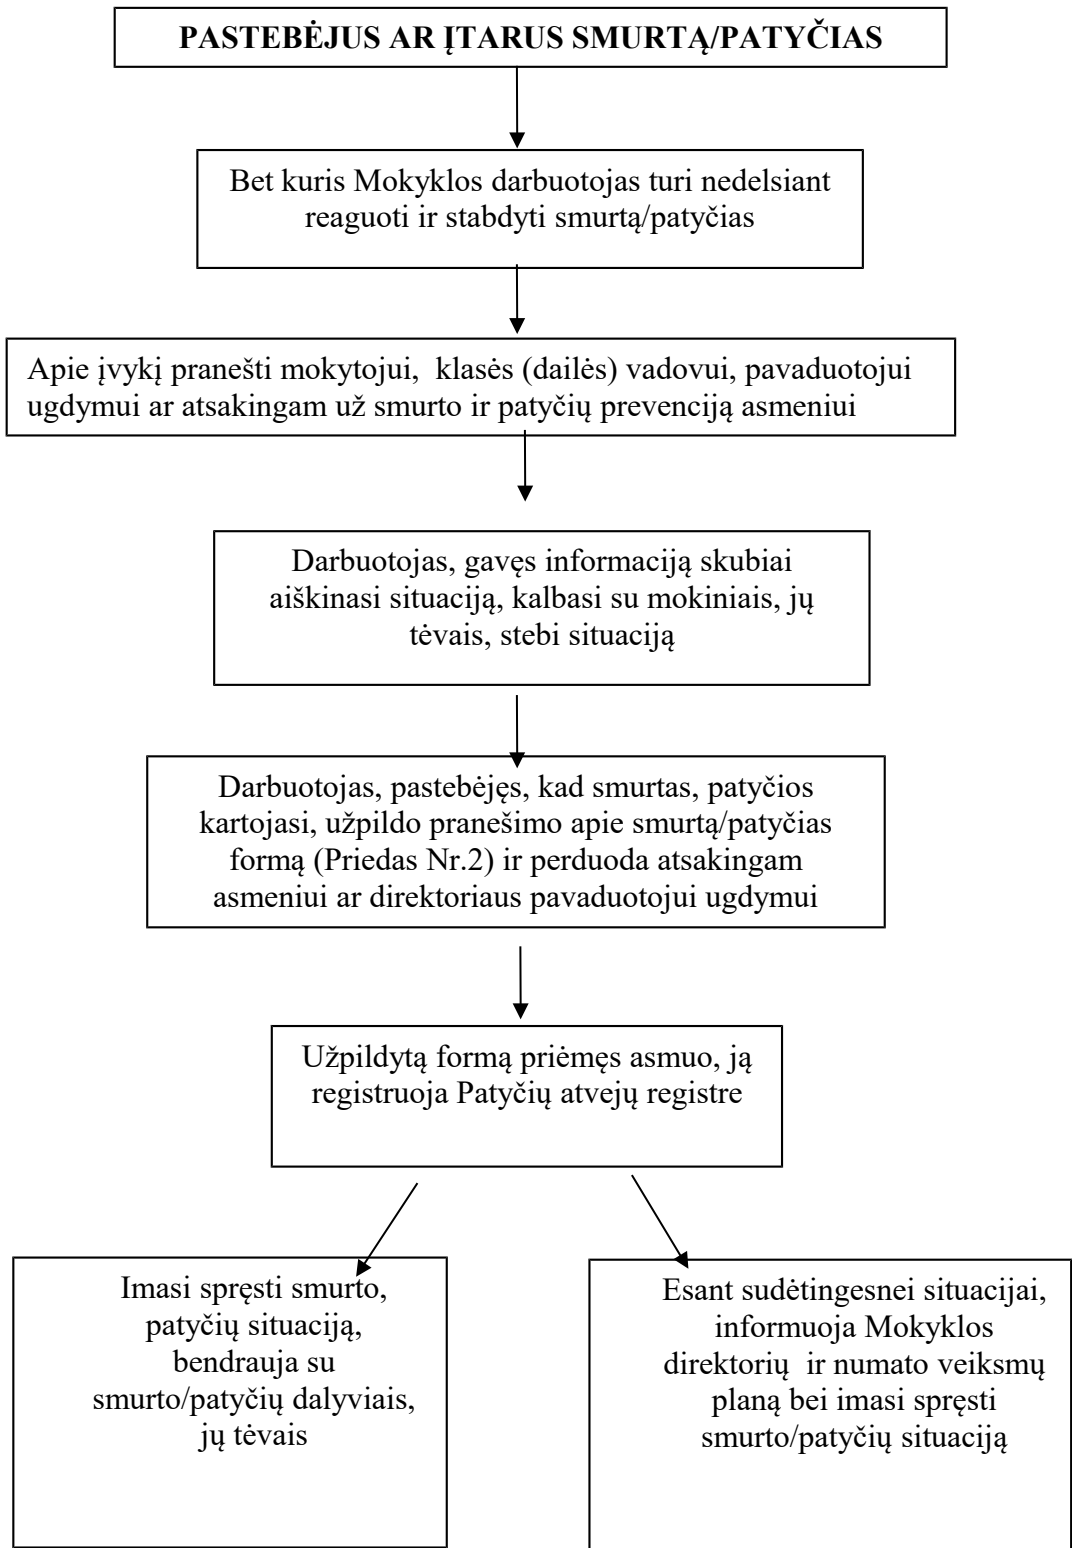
PASTEBĖJUS AR ĮTARUS SMURTĄ/PATYČIAS

Bet kuris Mokyklos darbuotojas turi nedelsiant reaguoti ir stabdyti smurtą/patyčias

Apie įvykį pranešti mokytojui, klasės (dailės) vadovui, pavaduotojui ugdymui ar atsakingam už smurto ir patyčių prevenciją asmeniui

Darbuotojas, gavęs informaciją skubiai aiškinasi situaciją, kalbasi su mokiniais, jų tėvais, stebi situaciją

Darbuotojas, pastebėjęs, kad smurtas, patyčios kartojasi, užpildo pranešimo apie smurtą/patyčias formą (Priedas Nr.2) ir perduoda atsakingam asmeniui ar direktoriaus pavaduotojui ugdymui

Užpildytą formą priėmęs asmuo, ją registruoja Patyčių atvejų registre

Imasi spręsti smurto, patyčių situaciją, bendrauja su smurto/patyčių dalyviais, jų tėvais

Esant sudėtingesnei situacijai, informuoja Mokyklos direktorių ir numato veiksmų planą bei imasi spręsti smurto/patyčių situaciją